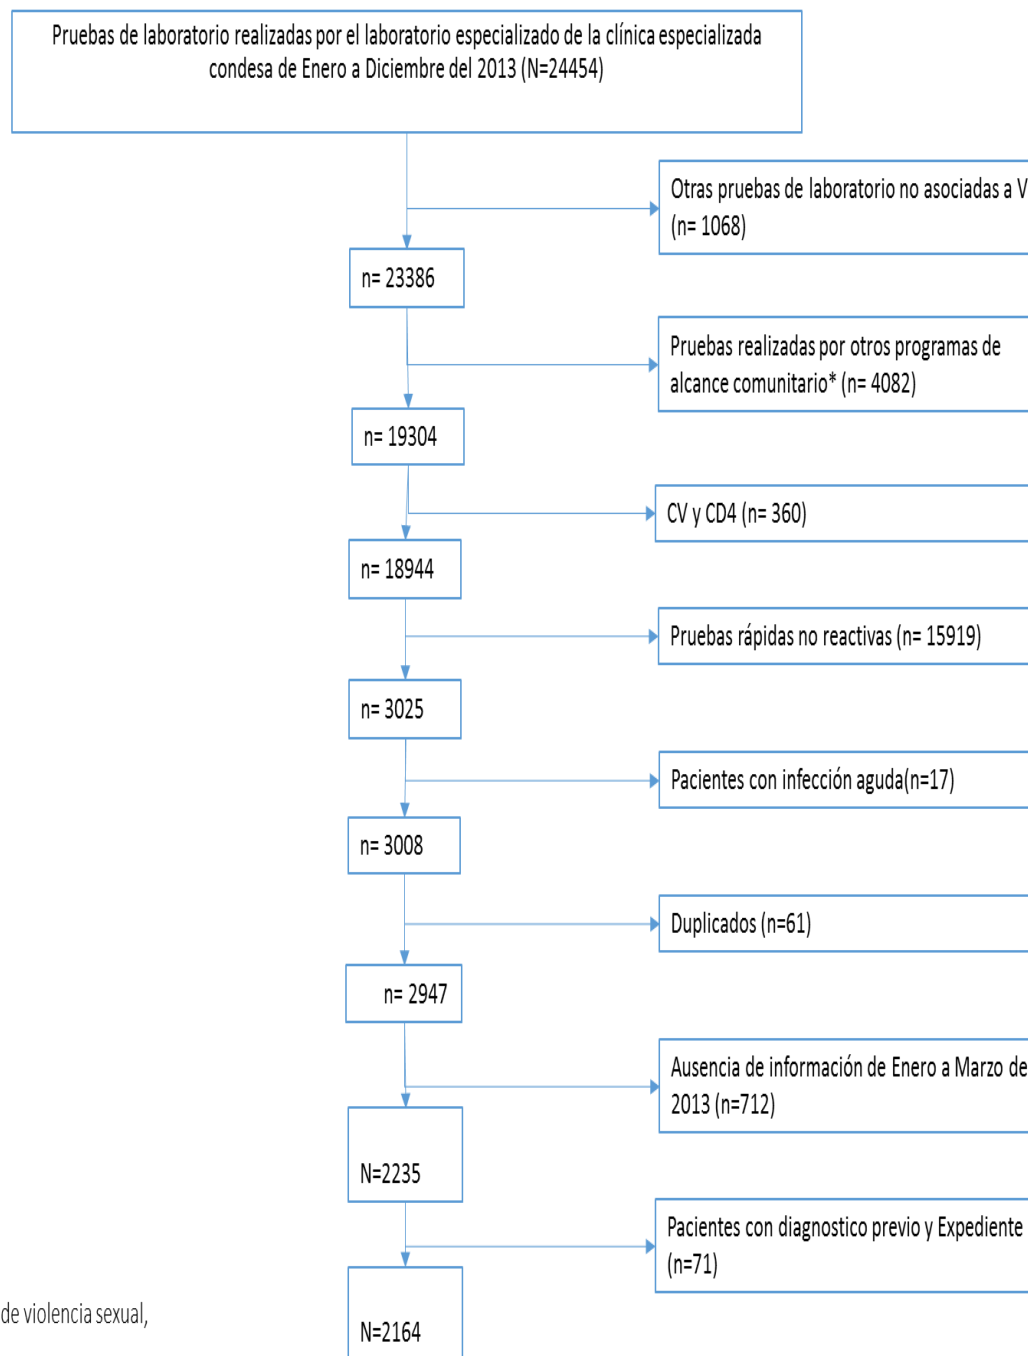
Pruebas de laboratorio realizadas por el laboratorio especializado de la clínica especializada condesa de Enero a Diciembre del 2013 (N=24454)

Otras pruebas de laboratorio no asociadas a V
(n= 1068)

n= 23386

Pruebas realizadas por otros programas de alcance comunitario* (n= 4082)

n= 19304

CV y CD4 (n= 360)

n= 18944

Pruebas rápidas no reactivas (n= 15919)

n= 3025

Pacientes con infección aguda(n=17)

n= 3008

Duplicados (n=61)

n= 2947

Ausencia de información de Enero a Marzo de 2013 (n=712)

N=2235

Pacientes con diagnostico previo y Expediente (n=71)

de violencia sexual,

N=2164